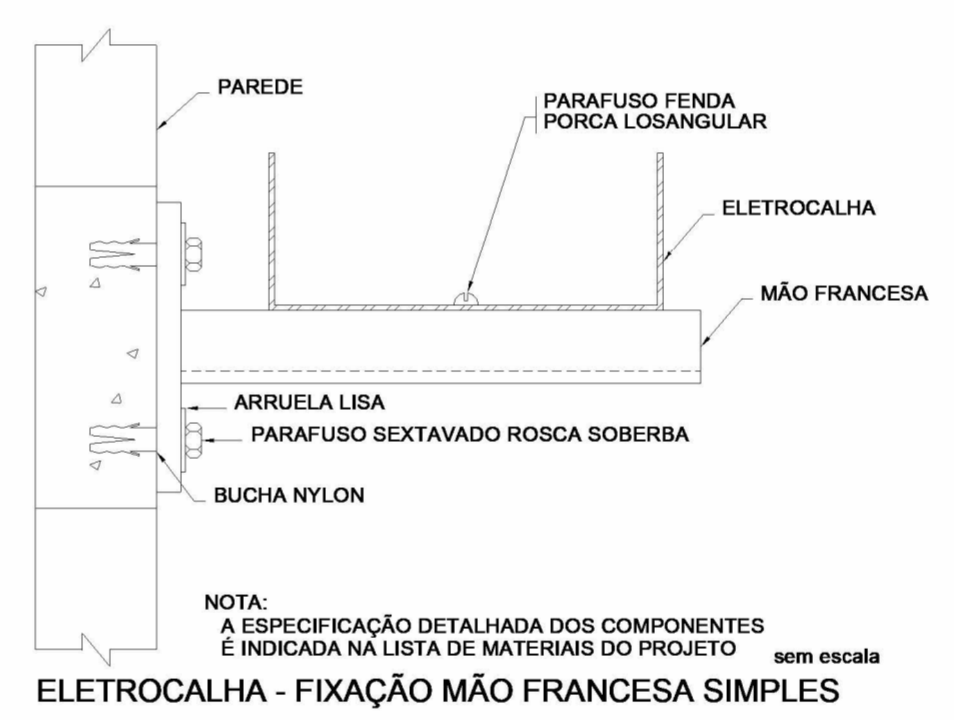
PAREDE

PARAFUSO FENDA
PORCA LOSANGULAR

ELETROCALHA

MÃO FRANCESA

ARRUELA LISA

PARAFUSO SEXTAVADO ROSCA SOBERBA

BUCHA NYLON

NOTA:
A ESPECIFICAÇÃO DETALHADA DOS COMPONENTES
É INDICADA NA LISTA DE MATERIAIS DO PROJETO

sem escala

ELETROCALHA - FIXAÇÃO MÃO FRANCESA SIMPLES